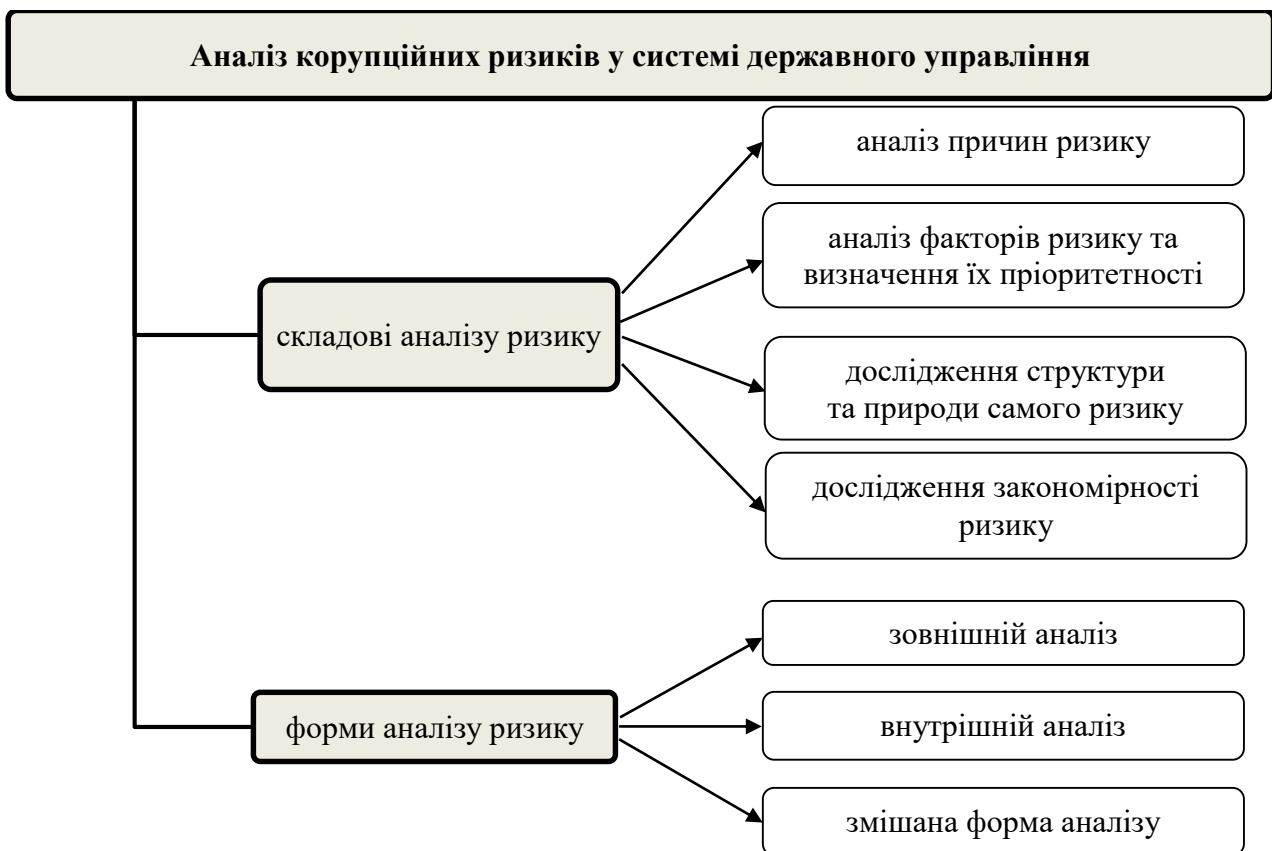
Аналіз корупційних ризиків у системі державного управління

складові аналізу ризику

аналіз причин ризику

аналіз факторів ризику та визначення їх пріоритетності

дослідження структури та природи самого ризику

дослідження закономірності ризику

форми аналізу ризику

зовнішній аналіз

внутрішній аналіз

змішана форма аналізу